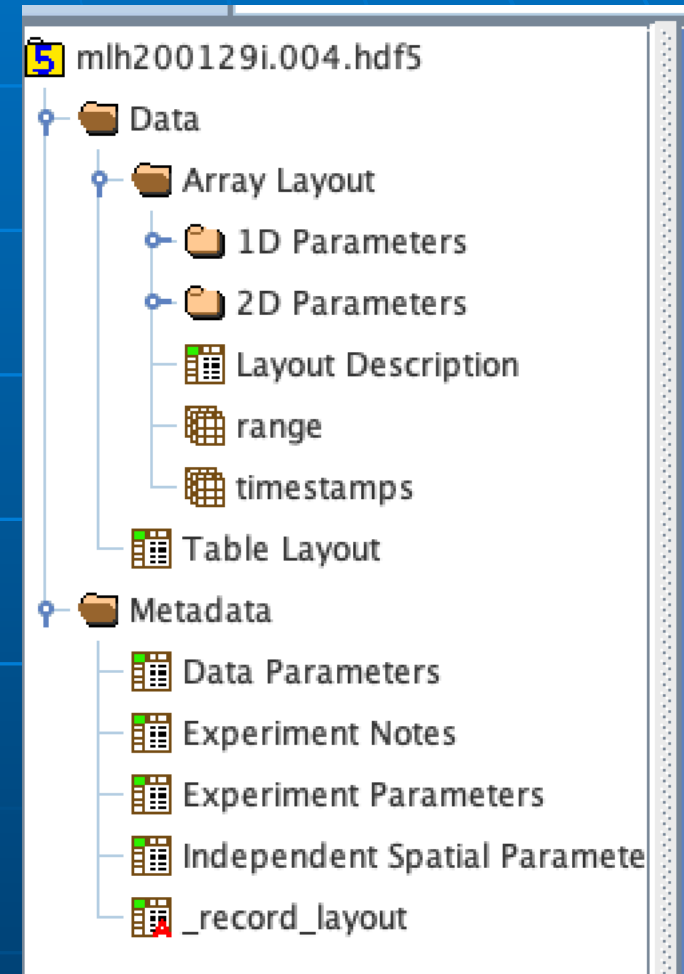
5 mlh200129i.004.hdf5
Data
Array Layout
1D Parameters
2D Parameters
Layout Description
range
timestamps
Table Layout
Metadata
Data Parameters
Experiment Notes
Experiment Parameters
Independent Spatial Paramete
A _record_layout